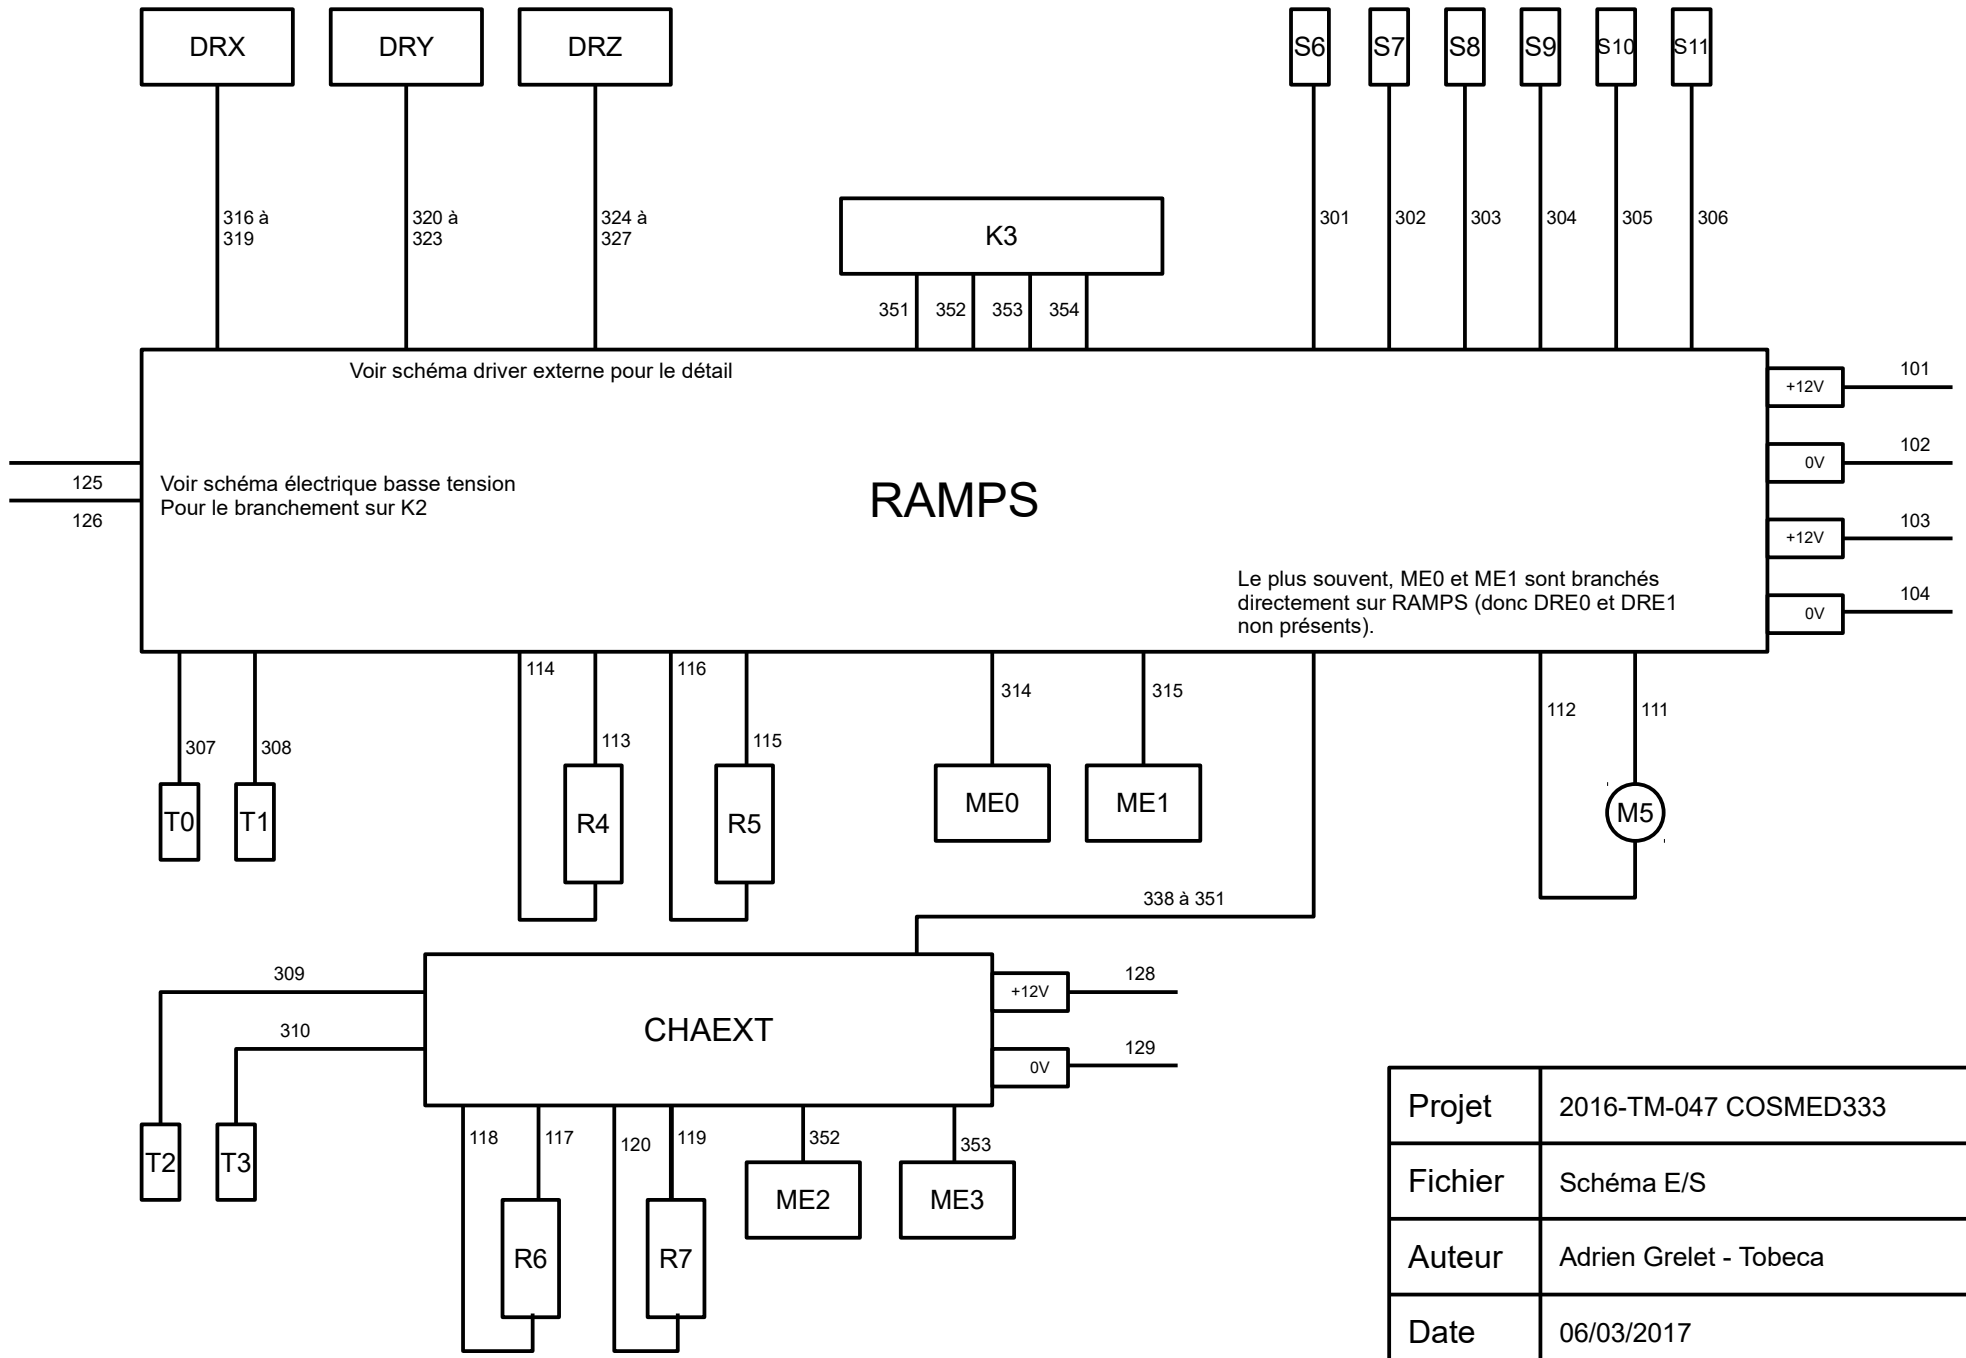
DRX

DRY

DRZ

S6 S7 S8 S9 S10 S11

316 à 319

320 à 323

324 à 327

K3

351 352 353 354

301 302 303 304 305 306

Voir schéma driver externe pour le détail

+12V 101

0V 102

+12V 103

0V 104

125

126

Voir schéma électrique basse tension
Pour le branchement sur K2

RAMPS

Le plus souvent, ME0 et ME1 sont branchés directement sur RAMPS (donc DRE0 et DRE1 non présents).

307 308

T0 T1

114 113

R4

116 115

R5

314

ME0

315

ME1

112 111

M5

338 à 351

309

310

CHAEXT

+12V 128

0V 129

T2 T3

118 117

R6

120 119

R7

352

ME2

353

ME3

| Projet | 2016-TM-047 COSMED333 |
|---|---|
| Fichier | Schéma E/S |
| Auteur | Adrien Grelet - Tobeca |
| Date | 06/03/2017 |